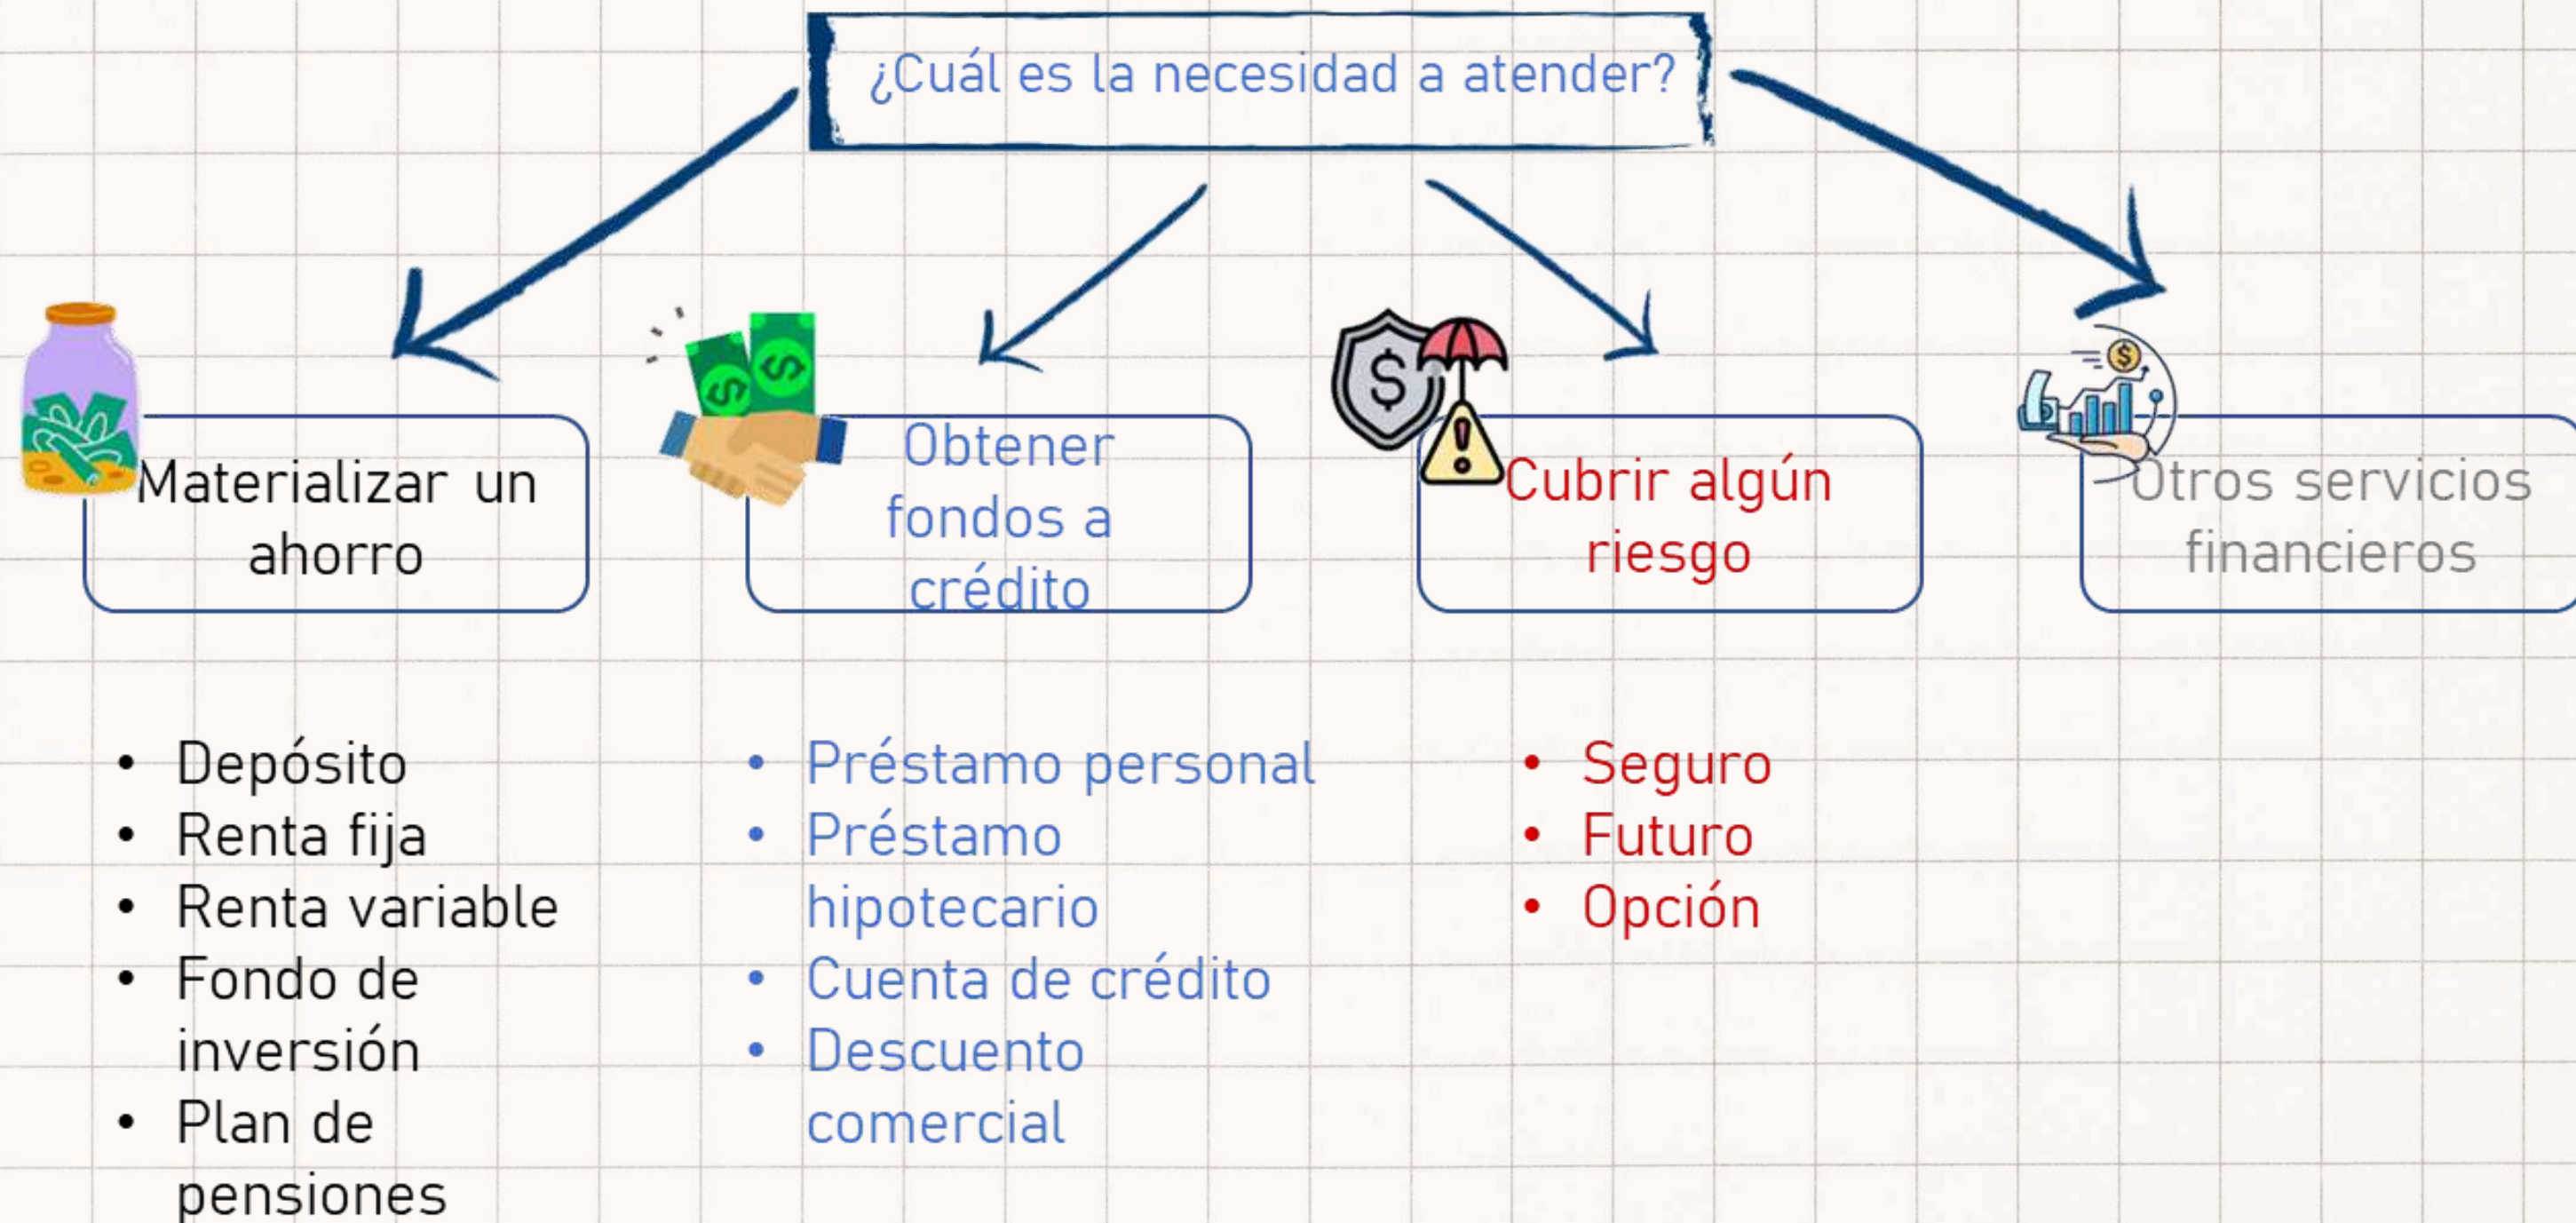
¿Cuál es la necesidad a atender?

Materializar un ahorro

Obtener fondos a crédito

Cubrir algún riesgo

Otros servicios financieros

- Depósito
- Renta fija
- Renta variable
- Fondo de inversión
- Plan de pensiones

- Préstamo personal
- Préstamo hipotecario
- Cuenta de crédito
- Descuento comercial

- Seguro
- Futuro
- Opción